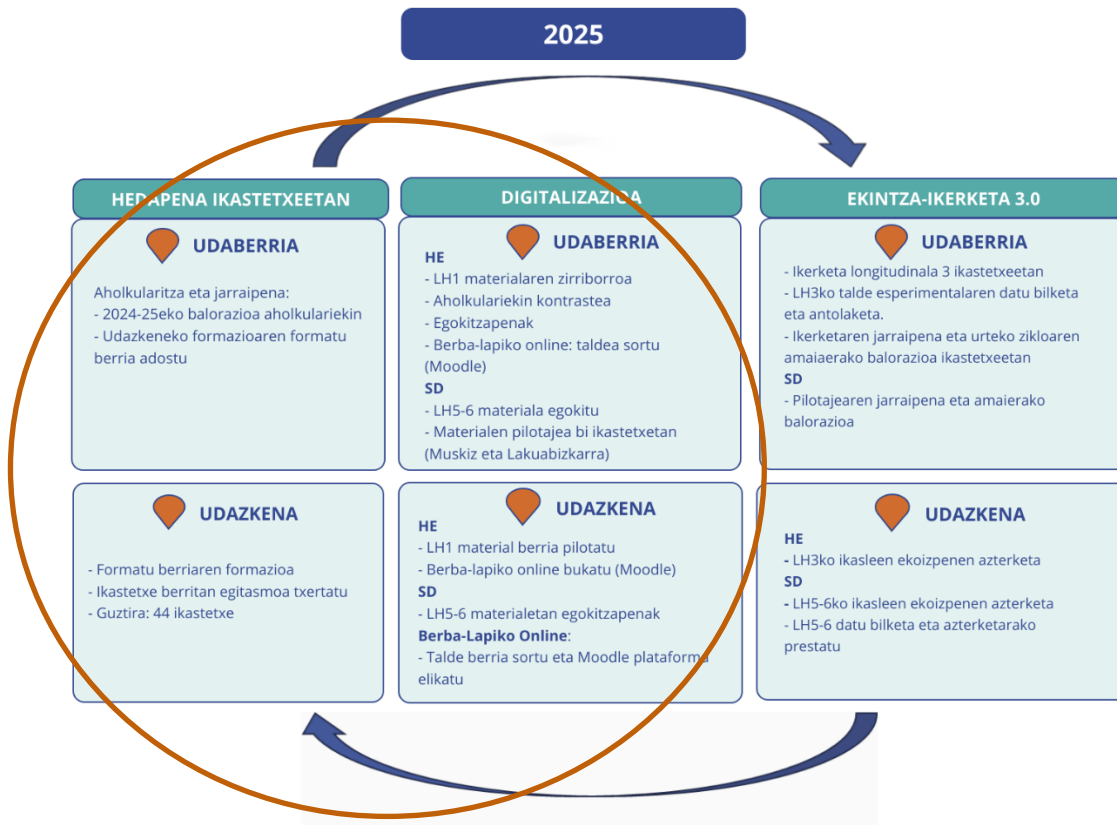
2025

HEDAPENA IKASTETXEETAN

UDABERRIA

Aholkularitza eta jarraipena:
- 2024-25eko balorazioa aholkulariekin
- Udazkeneko formazioaren formatu berria adostu

UDAZKENA

- Formatu berriaren formazioa
- Ikastetxe berritan egitasmoa txertatu
- Guztira: 44 ikastetxe

DIGITALIZAZIOA

UDABERRIA

HE
- LH1 materialaren zirriborroa
- Aholkulariekin kontrastea
- Egokitzapenak
- Berba-lapiko online: taldea sortu (Moodle)
SD
- LH5-6 materiala egokitu
- Materialen pilotajea bi ikastetxetan (Muskiz eta Lakuabizkarra)

UDAZKENA

HE
- LH1 material berria pilotatu
- Berba-lapiko online bukatu (Moodle)
SD
- LH5-6 materialetan egokitzapenak
Berba-Lapiko Online:
- Talde berria sortu eta Moodle plataforma elikatu

EKINTZA-IKERKETA 3.0

UDABERRIA

- Ikerketa longitudinala 3 ikastetxeetan
- LH3ko talde esperimentalaren datu bilketa eta antolaketa.
- Ikerketaren jarraipena eta urteko zikloaren amaierarako balorazioa ikastetxeetan
SD
- Pilotajearen jarraipena eta amaierako balorazioa

UDAZKENA

HE
- LH3ko ikasleen ekoizpenen azterketa
SD
- LH5-6ko ikasleen ekoizpenen azterketa
- LH5-6 datu bilketa eta azterketarako prestatu